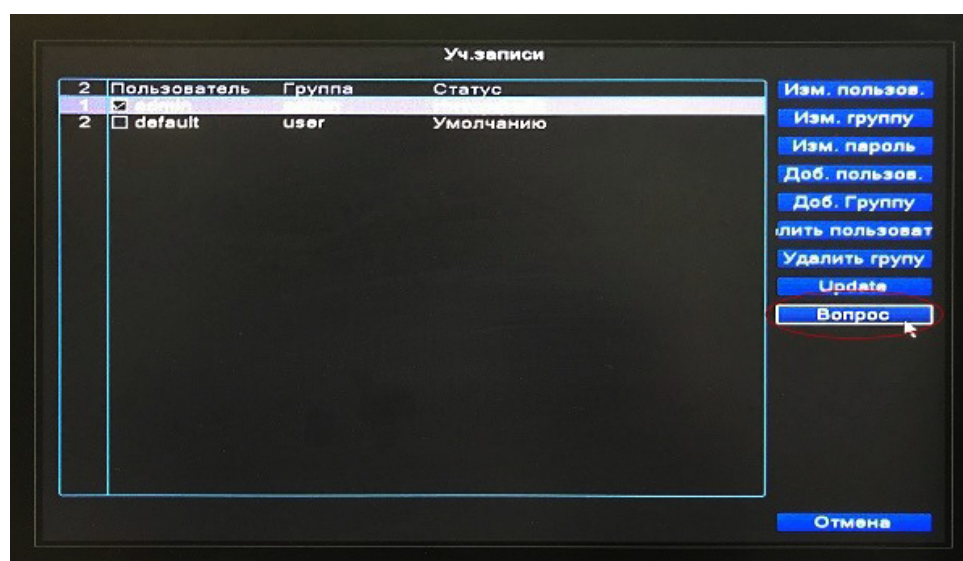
Уч.записи

| 2 | Пользователь | Группа | Статус |
|---|---|---|---|
| 1 | ☑ admin | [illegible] | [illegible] |
| 2 | ☐ default | user | Умолчанию |

Изм. пользов.
Изм. группу
Изм. пароль
Доб. пользов.
Доб. Группу
лить пользоват
Удалить групу
Update
Вопрос

Отмена